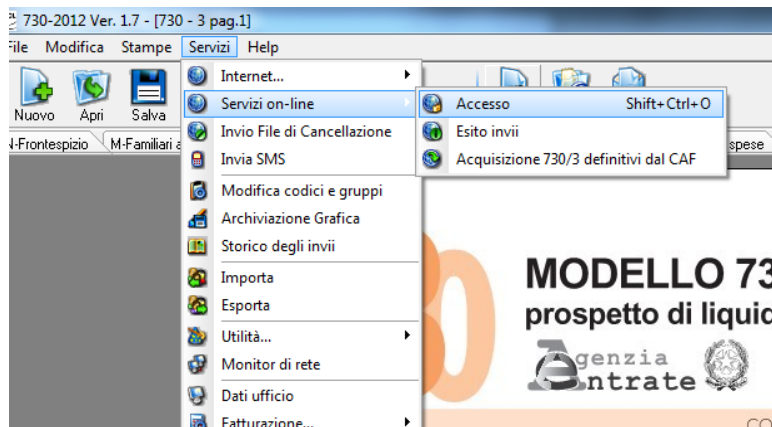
730-2012 Ver. 1.7 - [730 - 3 pag.1]

File Modifica Stampe Servizi Help

Nuovo Apri Salva

N-Frontespizio M-Familiari a spese

Internet...
Servizi on-line
Invio File di Cancellazione
Invia SMS
Modifica codici e gruppi
Archiviazione Grafica
Storico degli invii
Importa
Esporta
Utilità...
Monitor di rete
Dati ufficio
Fatturazione...

Accesso Shift+Ctrl+O
Esito invii
Acquisizione 730/3 definitivi dal CAF

MODELLO 73
prospetto di liquid

Agenzia
Entrate

CO